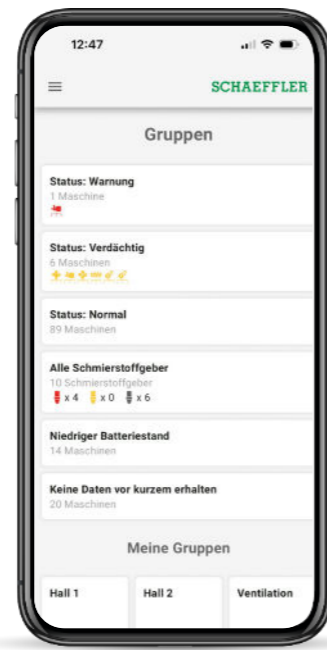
12:47

SCHAEFFLER

Gruppen

Status: Warnung
1 Maschine

Status: Verdächtig
6 Maschinen

Status: Normal
89 Maschinen

Alle Schmierstoffgeber
10 Schmierstoffgeber
x 4 x 0 x 6

Niedriger Batteriestand
14 Maschinen

Keine Daten vor kurzem erhalten
20 Maschinen

Meine Gruppen

Hall 1

Hall 2

Ventilation